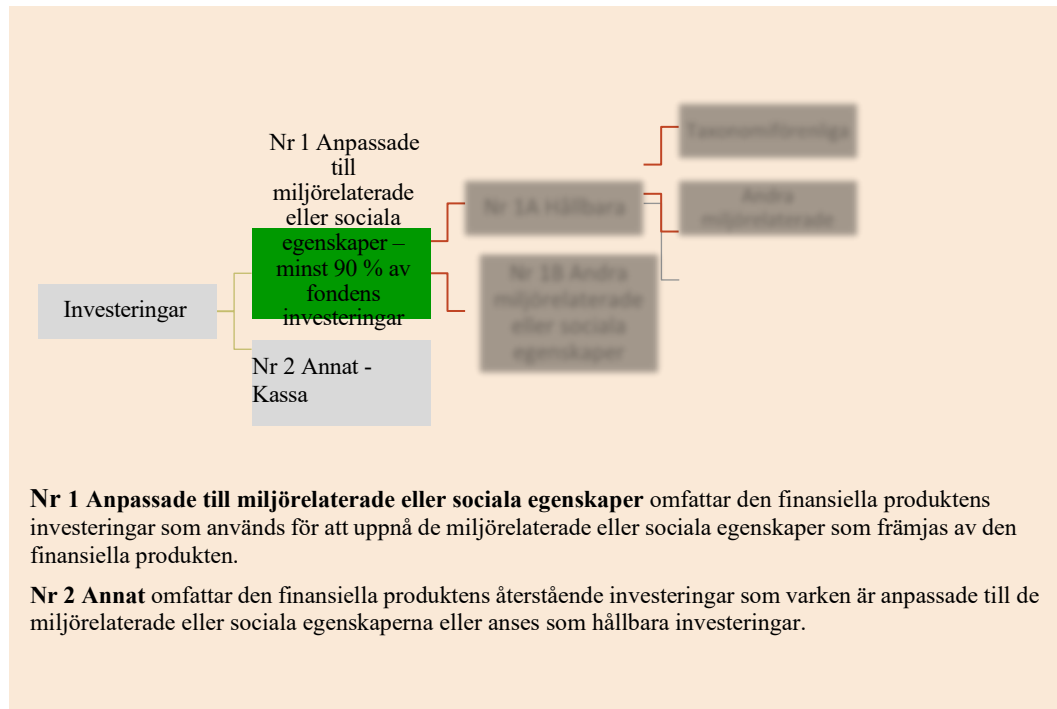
Investeringar

Nr 1 Anpassade till miljörelaterade eller sociala egenskaper – minst 90 % av fondens investeringar

Nr 2 Annat - Kassa

Nr 1A Hållbara

Taxonomiförenliga

Andra miljörelaterade

Nr 1B Andra miljörelaterade eller sociala egenskaper

**Nr 1 Anpassade till miljörelaterade eller sociala egenskaper** omfattar den finansiella produktens investeringar som används för att uppnå de miljörelaterade eller sociala egenskaper som främjas av den finansiella produkten.

**Nr 2 Annat** omfattar den finansiella produktens återstående investeringar som varken är anpassade till de miljörelaterade eller sociala egenskaperna eller anses som hållbara investeringar.